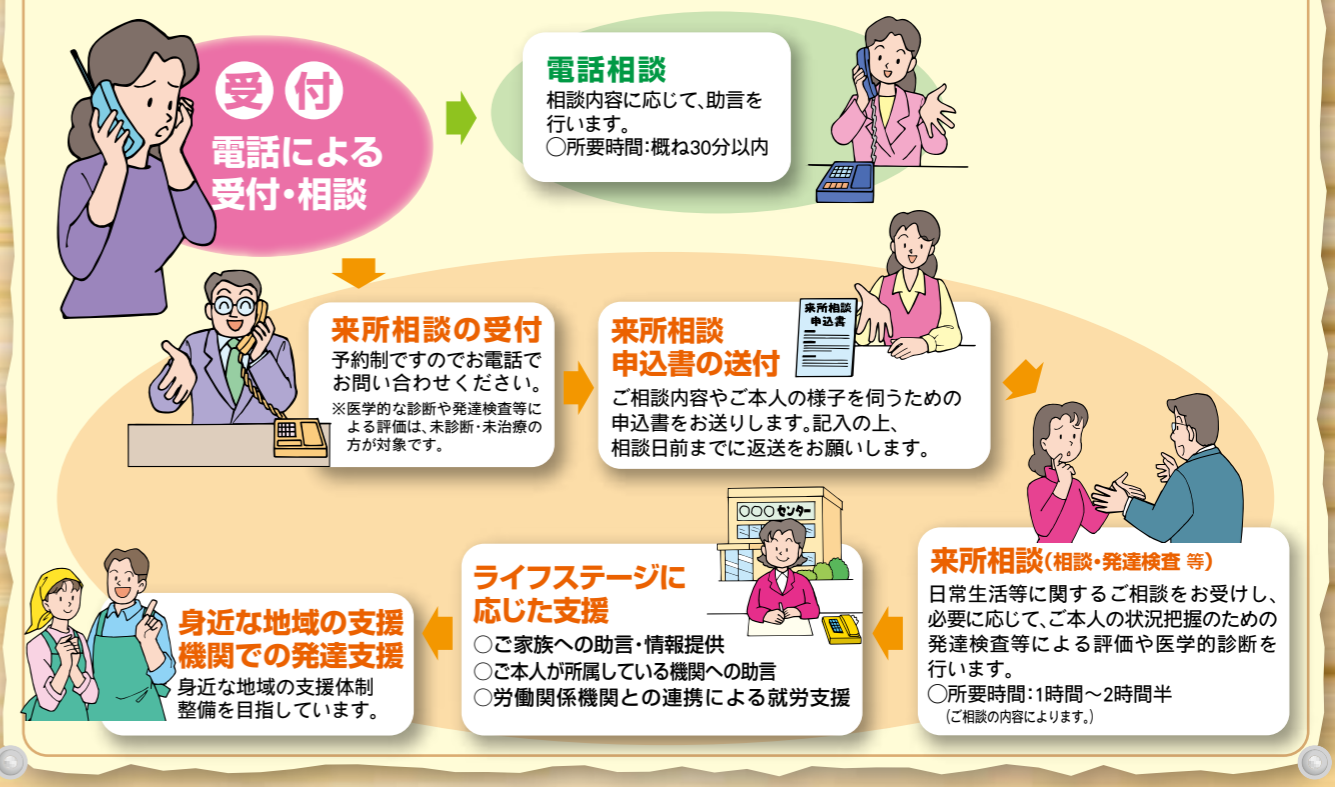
受付
電話による受付・相談

電話相談
相談内容に応じて、助言を行います。
◯所要時間：概ね30分以内

来所相談の受付
予約制ですのでお電話でお問い合わせください。
※医学的な診断や発達検査等による評価は、未診断・未治療の方が対象です。

来所相談申込書の送付
来所相談申込書
ご相談内容やご本人の様子を伺うための申込書をお送りします。記入の上、相談日前までに返送をお願いします。

来所相談（相談・発達検査 等）
日常生活等に関するご相談をお受けし、必要に応じて、ご本人の状況把握のための発達検査等による評価や医学的診断を行います。
◯所要時間：1時間～2時間半
（ご相談の内容によります。）

〇〇〇センター

ライフステージに応じた支援
◯ご家族への助言・情報提供
◯ご本人が所属している機関への助言
◯労働関係機関との連携による就労支援

身近な地域の支援機関での発達支援
身近な地域の支援体制整備を目指しています。